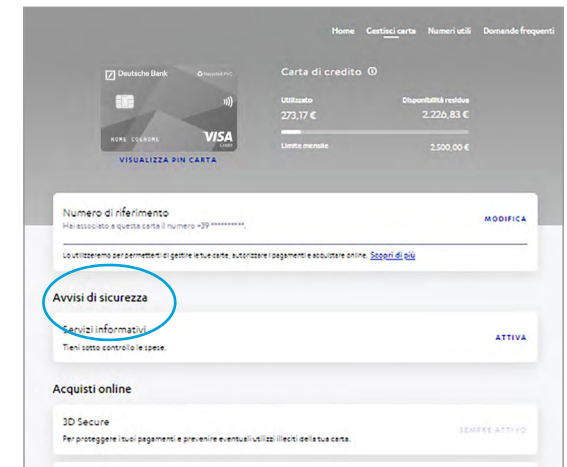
Home Gestisci carta Numeri utili Domande frequenti

Deutsche Bank

NOME COGNOME

VISA

VISUALIZZA PIN CARTA

Carta di credito ⓘ

Utilizzato
273,17 €

Disponibilità residua
2.226,83 €

Limite mensile
2.500,00 €

Numero di riferimento
Hai associato a questa carta il numero +39 *********.

MODIFICA

Lo utilizzeremo per permetterti di gestire le tue carte, autorizzare i pagamenti e acquistare online. Scopri di più

Avvisi di sicurezza

Servizi informativi
Tieni sotto controllo le spese.

ATTIVA

Acquisti online

3D Secure
Per proteggere i tuoi pagamenti e prevenire eventuali utilizzi illeciti della tua carta.

SEMPRE ATTIVO